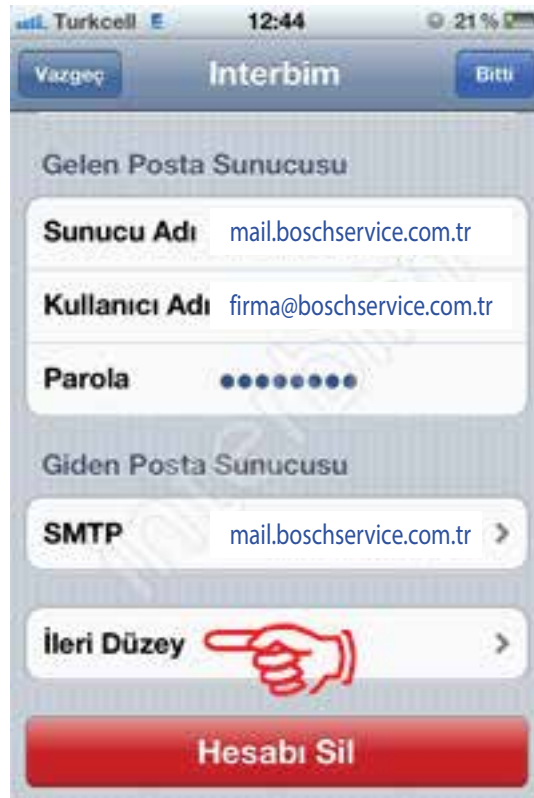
Turkcell E 12:44 21 %

Vazgeç Interbim Bitti

Gelen Posta Sunucusu

Sunucu Adı mail.boschservice.com.tr

Kullanıcı Adı firma@boschservice.com.tr

Parola ••••••••

Giden Posta Sunucusu

SMTP mail.boschservice.com.tr

İleri Düzey

Hesabı Sil